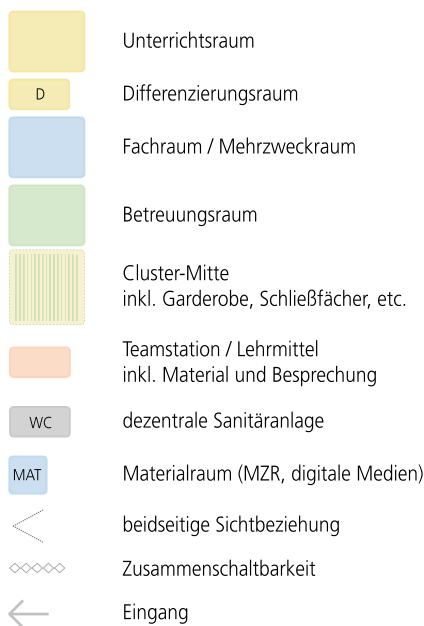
Unterrichtsraum

D Differenzierungsraum

Fachraum / Mehrzweckraum

Betreuungsraum

Cluster-Mitte
inkl. Garderobe, Schließfächer, etc.

Teamstation / Lehrmittel
inkl. Material und Besprechung

WC dezentrale Sanitäranlage

MAT Materialraum (MZR, digitale Medien)

beidseitige Sichtbeziehung

Zusammenschaltbarkeit

Eingang